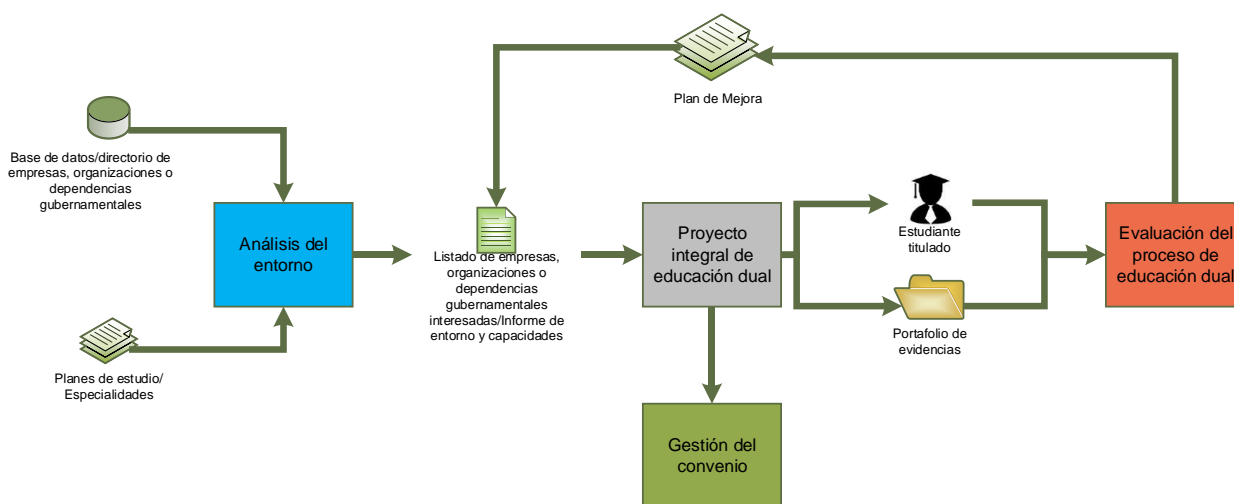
Plan de Mejora

Base de datos/directorio de empresas, organizaciones o dependencias gubernamentales

Análisis del entorno

Planes de estudio/ Especialidades

Listado de empresas, organizaciones o dependencias gubernamentales interesadas/Informe de entorno y capacidades

Proyecto integral de educación dual

Estudiante titulado

Portafolio de evidencias

Evaluación del proceso de educación dual

Gestión del convenio